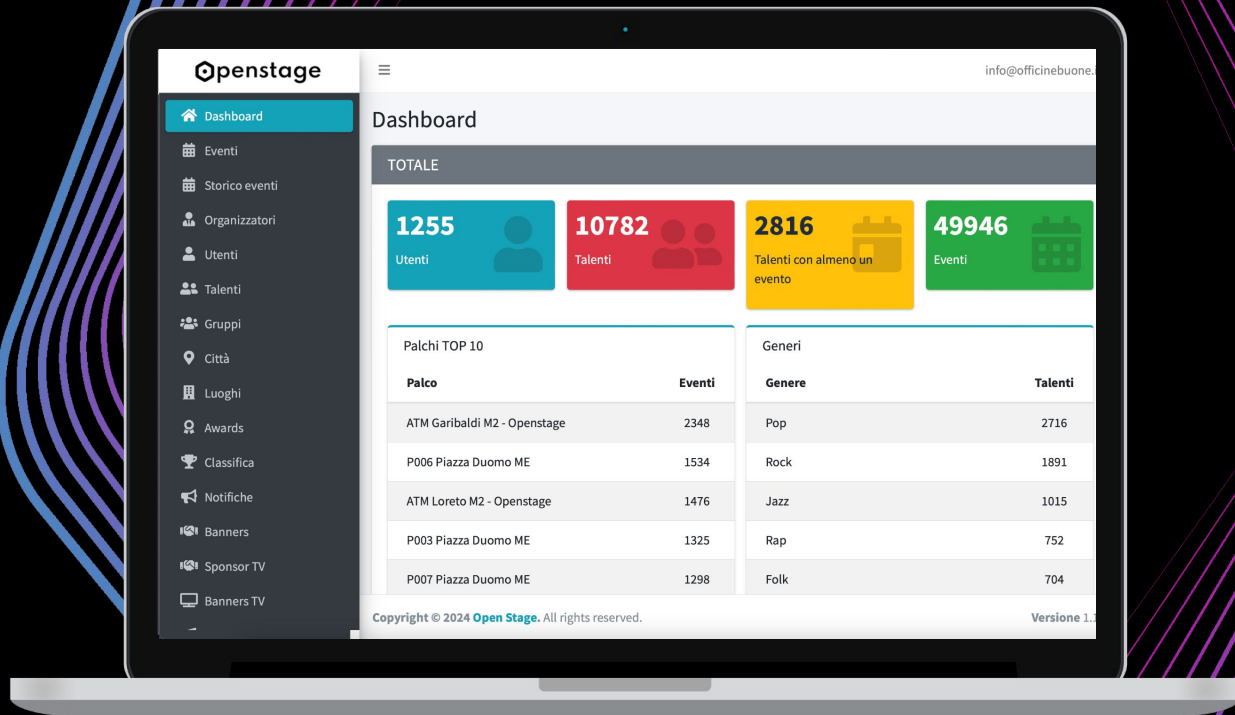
Openstage

Dashboard
Eventi
Storico eventi
Organizzatori
Utenti
Talenti
Gruppi
Città
Luoghi
Awards
Classifica
Notifiche
Banners
Sponsor TV
Banners TV

≡

info@officinebuone.i

Dashboard

TOTALE

1255
Utenti

10782
Talenti

2816
Talenti con almeno un evento

49946
Eventi

Palchi TOP 10

| Palco | Eventi |
|---|---|
| ATM Garibaldi M2 - Openstage | 2348 |
| P006 Piazza Duomo ME | 1534 |
| ATM Loreto M2 - Openstage | 1476 |
| P003 Piazza Duomo ME | 1325 |
| P007 Piazza Duomo ME | 1298 |

Generi

| Genere | Talenti |
|---|---|
| Pop | 2716 |
| Rock | 1891 |
| Jazz | 1015 |
| Rap | 752 |
| Folk | 704 |

Copyright © 2024 Open Stage. All rights reserved.

Versione 1.1